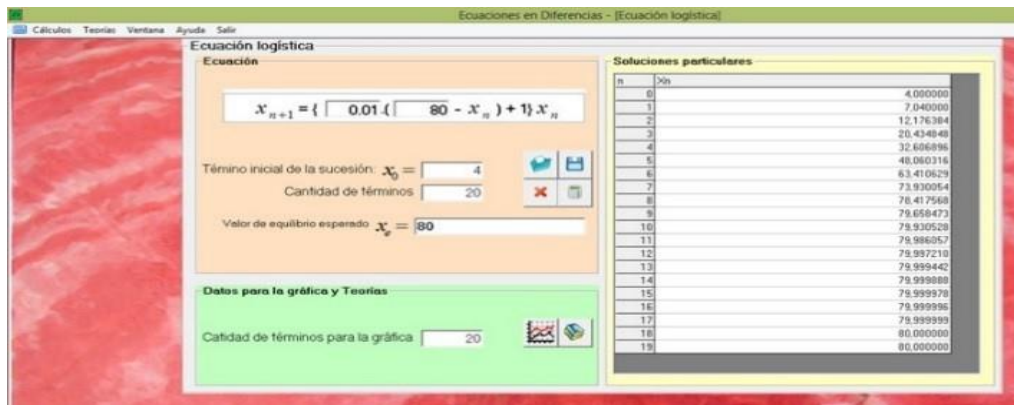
Ecuaciones en Diferencias - [Ecuación logística]

Cálculos Teorías Ventana Ayuda Salir

Ecuación logística

Ecuación

$x_{n+1} = \{$ 0.01 $($ 80 $- x_n) + 1\} x_n$

Témino inicial de la sucesión: $x_0 =$ 4

Cantidad de términos 20

Valor de equilibrio esperado $x_e =$ 80

Datos para la gráfica y Teorías

Catidad de términos para la gráfica 20

Soluciones particulares

| n | Xn |
|---|---|
| 0 | 4,000000 |
| 1 | 7,040000 |
| 2 | 12,176384 |
| 3 | 20,434848 |
| 4 | 32,606896 |
| 5 | 48,060316 |
| 6 | 63,410629 |
| 7 | 73,930054 |
| 8 | 78,417568 |
| 9 | 79,658473 |
| 10 | 79,930528 |
| 11 | 79,986057 |
| 12 | 79,997210 |
| 13 | 79,999442 |
| 14 | 79,999888 |
| 15 | 79,999978 |
| 16 | 79,999996 |
| 17 | 79,999999 |
| 18 | 80,000000 |
| 19 | 80,000000 |